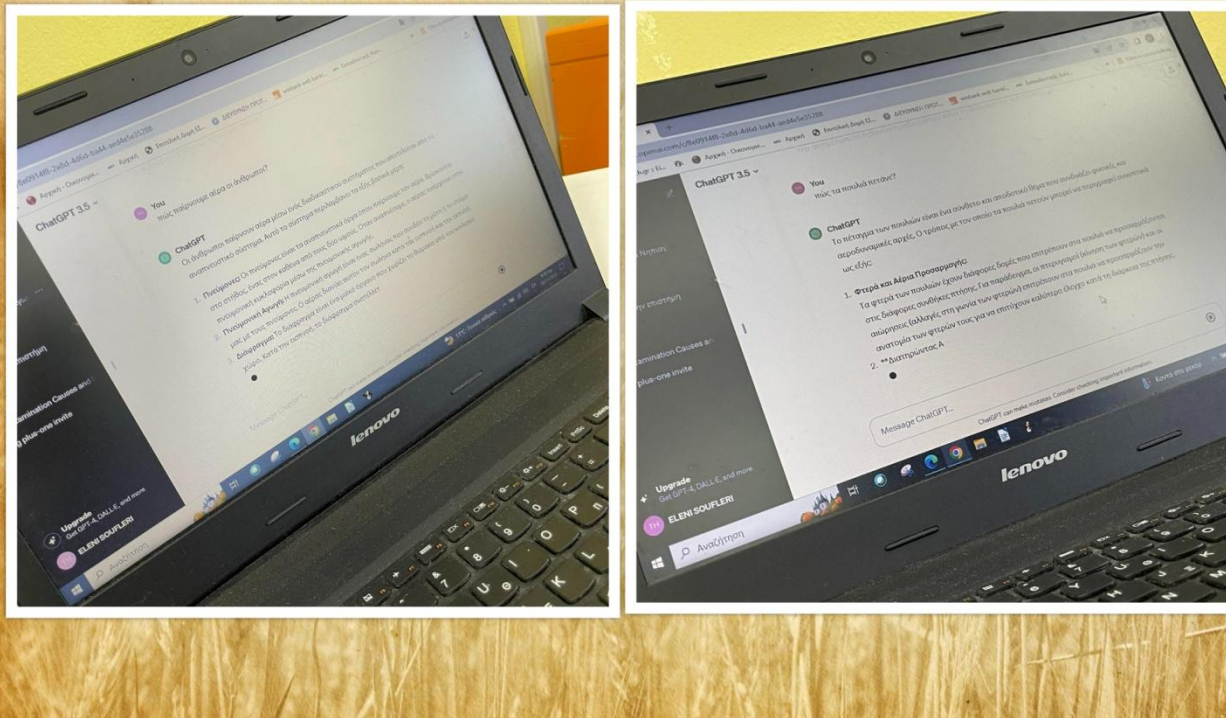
Αρχική - Οικονομι... Αρχική Εππαιδευτ. Διαχ. ΕΔ... ΔΕΥΤΕΡΗ ΠΡΟΤ...

ChatGPT 3.5

You
πώς παίρνουμε αέρα οι άνθρωποι?

ChatGPT
Οι άνθρωποι παίρνουν αέρα μέσω ενός διαδικαστικού συστήματος που αποτελείται από το αναπνευστικό σύστημα. Αυτό το σύστημα περιλαμβάνει τα εξής βασικά μέρη:

1. **Πνεύμονες**: Οι πνεύμονες είναι τα αναπνευστικά όργανα που παίρνουμε τον αέρα. Βρίσκονται στο στήθος, ένας στην καθένα από τους δύο ώμους. Όταν αναπνέουμε, ο αέρας εισέρχεται στους πνεύμονες κυκλοφορώντας μέσω της πνευμονικής αρτηρίας.
2. **Πνευμονική Αρτηρία**: Η πνευμονική αρτηρία είναι ένας σωλήνας που φέρνει το αίμα από την καρδιά μας στους πνεύμονες. Ο αέρας διαχέεται από τους σωλήνες κατά την εισπνοή και διαπερνά στο αίμα.
3. **Διάφραγμα**: Το διάφραγμα είναι ένα μυϊκό όργανο που χωρίζει το θώρακα από την κοιλιακή χώρα. Κατά την εισπνοή, το διάφραγμα συστέλλει

Examination Causes and

plus-one invite

Upgrade
Get GPT-4, DALL·E, and more

ELENI SOUFLERI

Αναζήτηση

lenovo

ChatGPT 3.5

You
πώς τα πουλιά πετάνε?

ChatGPT
Το πέταγμα των πουλιών είναι ένα σύνθετο και αποδοτικό θέμα που συνδυάζει φυσικές και αεροδυναμικές αρχές. Ο τρόπος με τον οποίο τα πουλιά πετούν μπορεί να περιγραφεί αναλυτικά ως εξής:

1. **Φτερά και Αέρια Προσαρμογής**:
Τα φτερά των πουλιών έχουν διάφορες δομές που επιτρέπουν στα πουλιά να προσαρμόζονται στις διάφορες συνθήκες πτήσης. Για παράδειγμα, οι πτερυγισμοί (κίνηση των φτερών) και οι ασύρσεις (αλλαγές στη γωνία των φτερών) επιτρέπουν στα πουλιά να προσαρμόζονται στην ανατομία των φτερών τους για να επιτύχουν καλύτερο έλεγχο κατά τη διάρκεια της πτήσης.
2. **Διατηρώντας Α

Message ChatGPT...

ChatGPT can make mistakes. Consider checking important information.

Examination Causes an

plus-one invite

Upgrade
Get GPT-4, DALL·E, and more

ELENI SOUFLERI

Αναζήτηση

lenovo